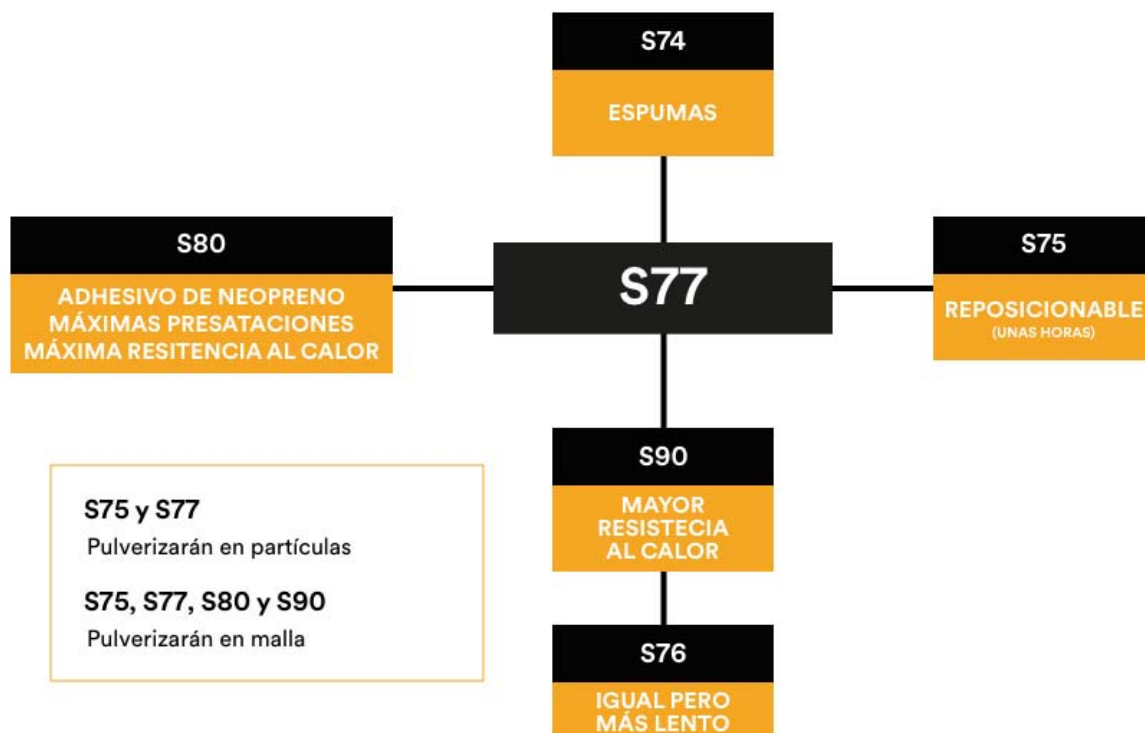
S74

ESPUMAS

S80

ADHESIVO DE NEOPRENO
MÁXIMAS PRESATACIONES
MÁXIMA RESITENCIA AL CALOR

S77

S75

REPOSICIONABLE
(UNAS HORAS)

S90

MAYOR
RESISTECIA
AL CALOR

S76

IGUAL PERO
MÁS LENTO

S75 y S77
Pulverizarán en partículas

S75, S77, S80 y S90
Pulverizarán en malla